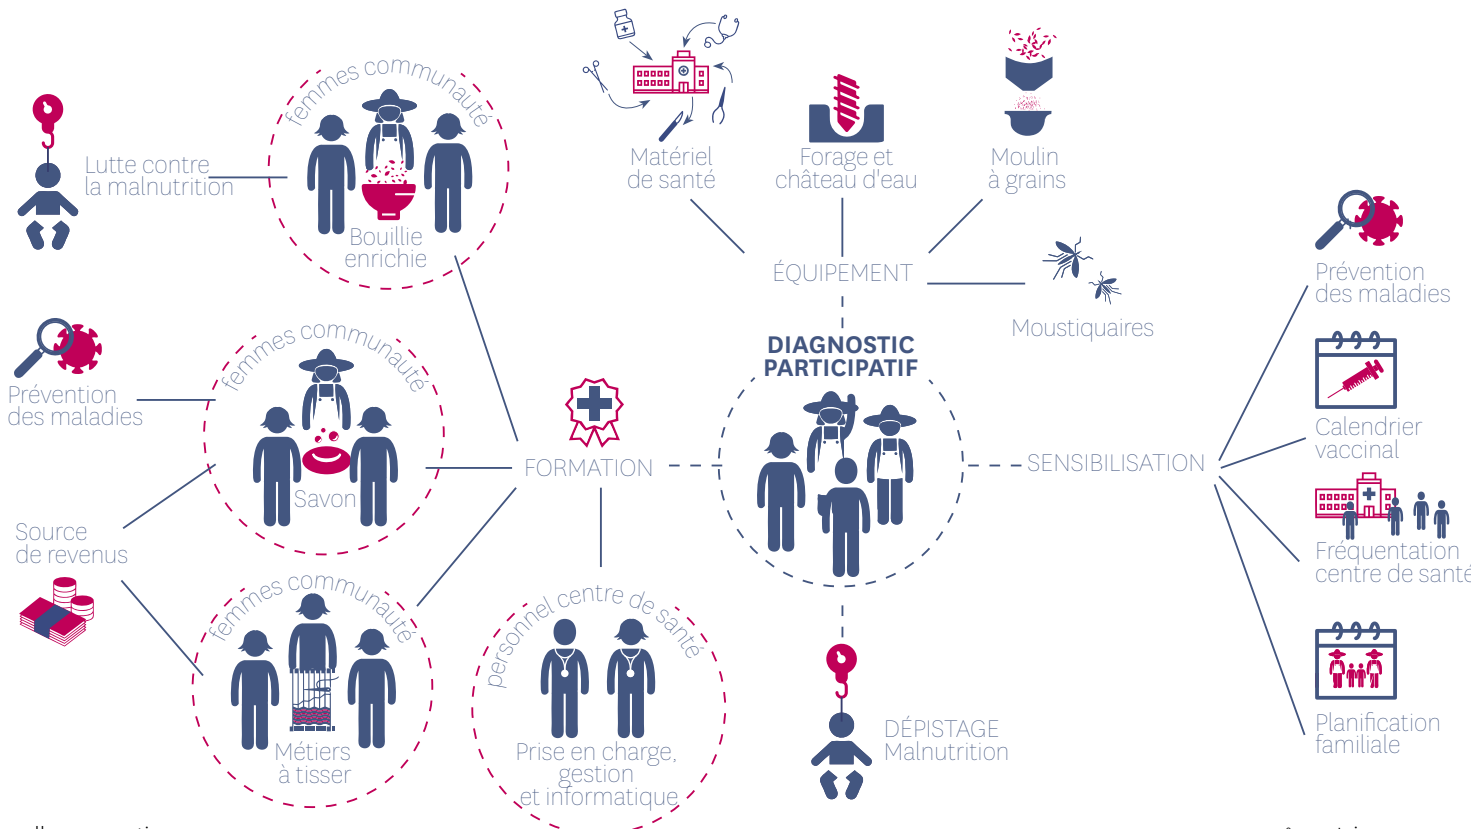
Lutte contre la malnutrition

femmes communauté

Bouillie enrichie

Matériel de santé

Forage et château d'eau

Moulin à grains

ÉQUIPEMENT

Moustiquaires

Prévention des maladies

femmes communauté

Savon

Prévention des maladies

DIAGNOSTIC PARTICIPATIF

FORMATION

SENSIBILISATION

Calendrier vaccinal

Source de revenus

Fréquentation centre de santé

femmes communauté

Métiers à tisser

personnel centre de santé

Prise en charge, gestion et informatique

DÉPISTAGE Malnutrition

Planification familiale